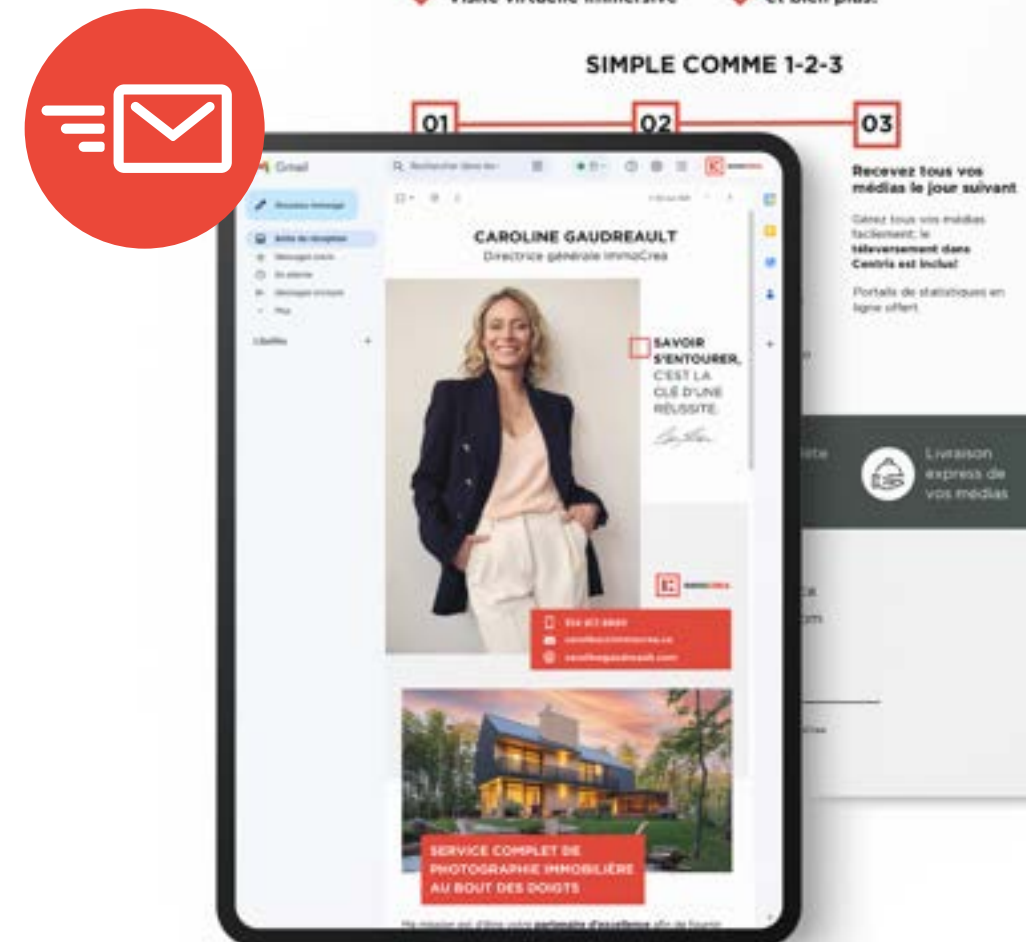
Visite virtuelle immersive

Et bien plus!

SIMPLE COMME 1-2-3

01

02

03

Recevez tous vos médias le jour suivant

Gérez tous vos médias facilement; le téléversement dans Centris est inclus!

Portails de statistiques en ligne offert

Livraison express de vos médias

Gmail

Nouveau message

Boîte de réception

Libellés

CAROLINE GAUDREAULT

Directrice générale ImmoCrea

SAVOIR S'ENTOURER, C'EST LA CLÉ D'UNE RÉUSSITE.

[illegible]

SERVICE COMPLET DE PHOTOGRAPHIE IMMOBILIÈRE AU BOUT DES DOIGTS

Ma mission est d'être votre partenaire d'excellence afin de fournir